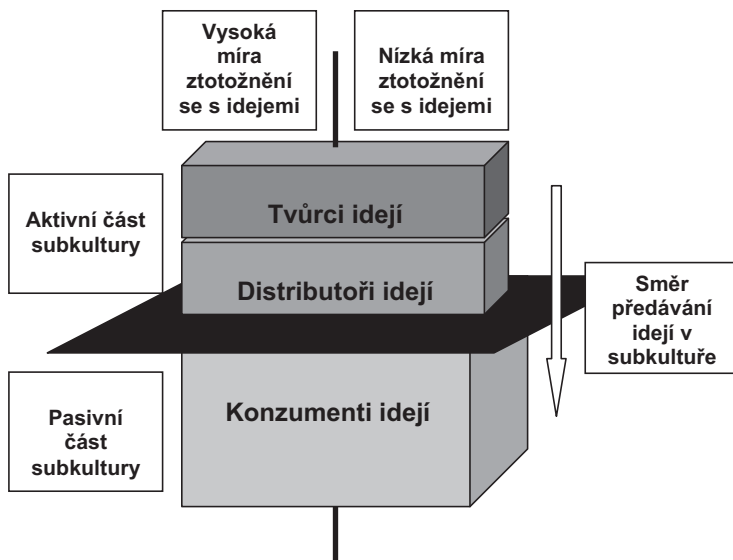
Vysoká míra ztotožnění se s idejemi

Nízká míra ztotožnění se s idejemi

Aktivní část subkultury

Tvůrci idejí

Distributoři idejí

Směr předávání idejí v subkultuře

Pasivní část subkultury

Konzumenti idejí